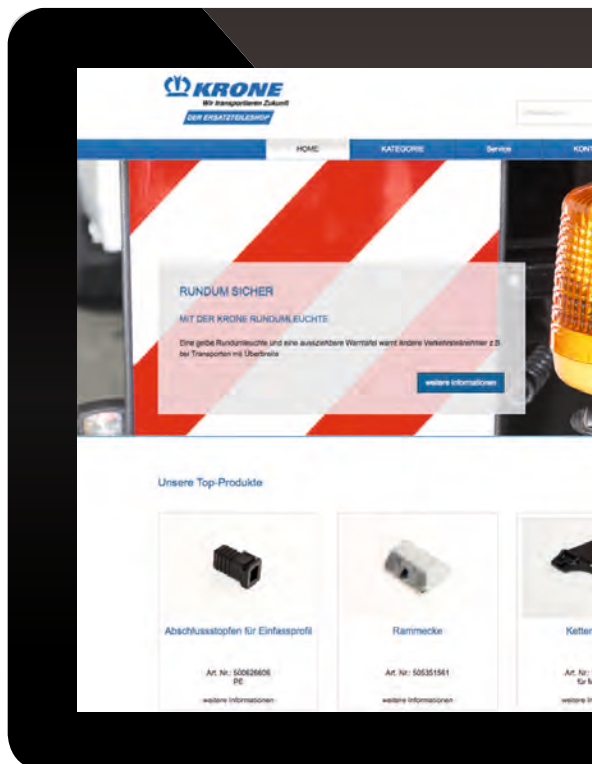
KRONE
Wir transportieren Zukunft
DER ERSATZTEILESHOP

HOME
KATEGORIE
Service
KONT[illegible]

RUNDUM SICHER

MIT DER KRONE RUNDUMLEUCHTE

Eine gelbe Rundumleuchte und eine auszeichbare Warntafel warnt andere Verkehrsteilnehmer z.B. bei Transporten mit Überbreite

weitere Informationen

Unsere Top-Produkte

Abschlussstopfen für Einfassprofil
Art. Nr.: 500626606
PE
weitere Informationen

Rammecke
Art. Nr.: 505351561
weitere Informationen

Ketten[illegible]
Art. Nr.: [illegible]
für M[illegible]
weitere In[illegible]